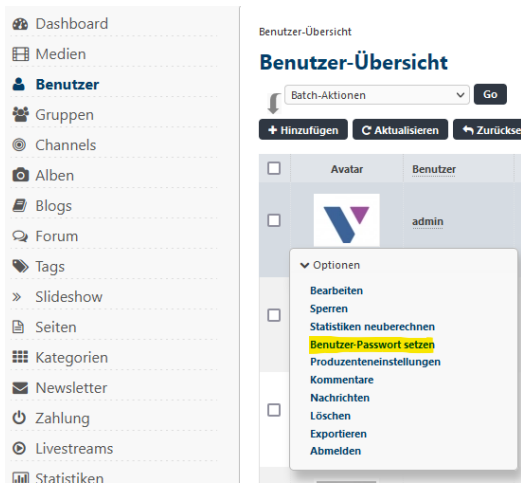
Dashboard
Medien
Benutzer
Gruppen
Channels
Alben
Blogs
Forum
Tags
Slideshow
Seiten
Kategorien
Newsletter
Zahlung
Livestreams
Statistiken

Benutzer-Übersicht

Benutzer-Übersicht

Batch-Aktionen
Go

+ Hinzufügen
Aktualisieren
Zurückse

| | Avatar | Benutzer |
|---|---|---|
| | | admin |
| | | |
| | | |

Optionen
Bearbeiten
Sperren
Statistiken neuberechnen
Benutzer-Passwort setzen
Produzenteneinstellungen
Kommentare
Nachrichten
Löschen
Exportieren
Abmelden